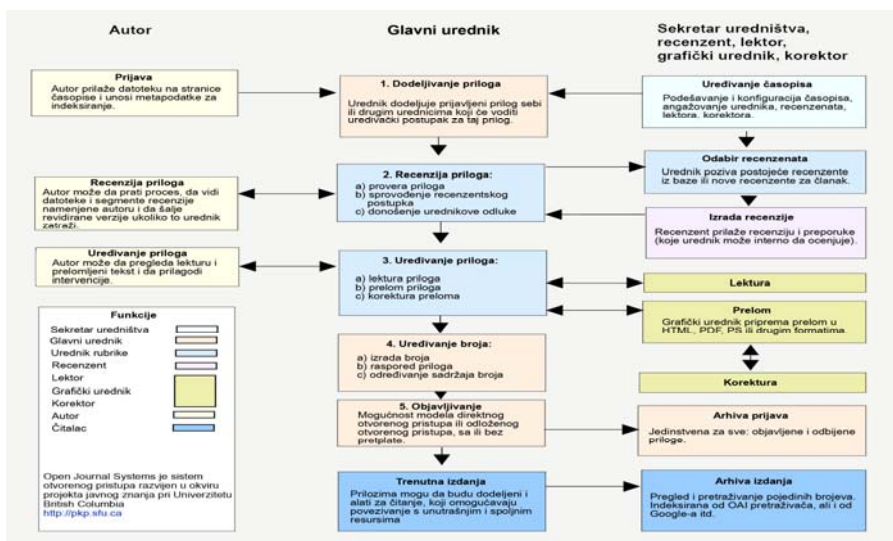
Autor

Glavni urednik

Sekretar uredništva, recenzent, lektor, grafički urednik, korektor

Prijava
Autor prilaže datoteku na stranice časopise i unosi metapodatke za indeksiranje.

1. Dodeljivanje priloga
Urednik dodeljuje prijavljeni prilog sebi ili drugim urednicima koji će voditi uređivački postupak za taj prilog.

Uređivanje časopisa
Podešavanje i konfiguracija časopisa, angažovanje urednika, recenzenata, lektora, korektora.

Odabir recenzenata
Urednik poziva postojeće recenzente iz baze ili nove recenzente za članak.

Recenzija priloga
Autor može da prati proces, da vidi datoteke i segmente recenzije namenjene autoru i da šalje revidirane verzije ukoliko to urednik zatraži.

2. Recenzija priloga:
a) provera priloga
b) sprovođenje recenzentskog postupka
c) donošenje urednikove odluke

Izrada recenzije
Recenzent prilaže recenziju i preporuke (koje urednik može interno da ocenjuje).

Uređivanje priloga
Autor može da pregleda lekturu i prelomljeni tekst i da prilagodi intervencije.

3. Uređivanje priloga:
a) lektura priloga
b) prelom priloga
c) korektura preloma

Lektura

Prelom
Grafički urednik priprema prelom u HTML, PDF, PS ili drugim formatima.

Korektura

Funkcije
Sekretar uredništva
Glavni urednik
Urednik rubrike
Recenzent
Lektor
Grafički urednik
Korektor
Autor
Čitalac

4. Uređivanje broja:
a) izrada broja
b) raspored priloga
c) određivanje sadržaja broja

5. Objavljivanje
Mogućnost modela direktnog otvorenog pristupa ili odloženog otvorenog pristupa, sa ili bez pretplate.

Arhiva prijava
Jedinstvena za sve: objavljene i odbijene priloge.

Open Journal Systems je sistem otvorenog pristupa razvijen u okviru projekta javnog znanja pri Univerzitetu British Columbia
http://pkp.sfu.ca

Trenutna izdanja
Prilozima mogu da budu dodeljeni i alati za čitanje, koji omogućavaju povezivanje s unutrašnjim i spoljnim resursima

Arhiva izdanja
Pregled i pretraživanje pojedinih brojeva. Indeksirana od OAI pretraživača, ali i od Google-a itd.